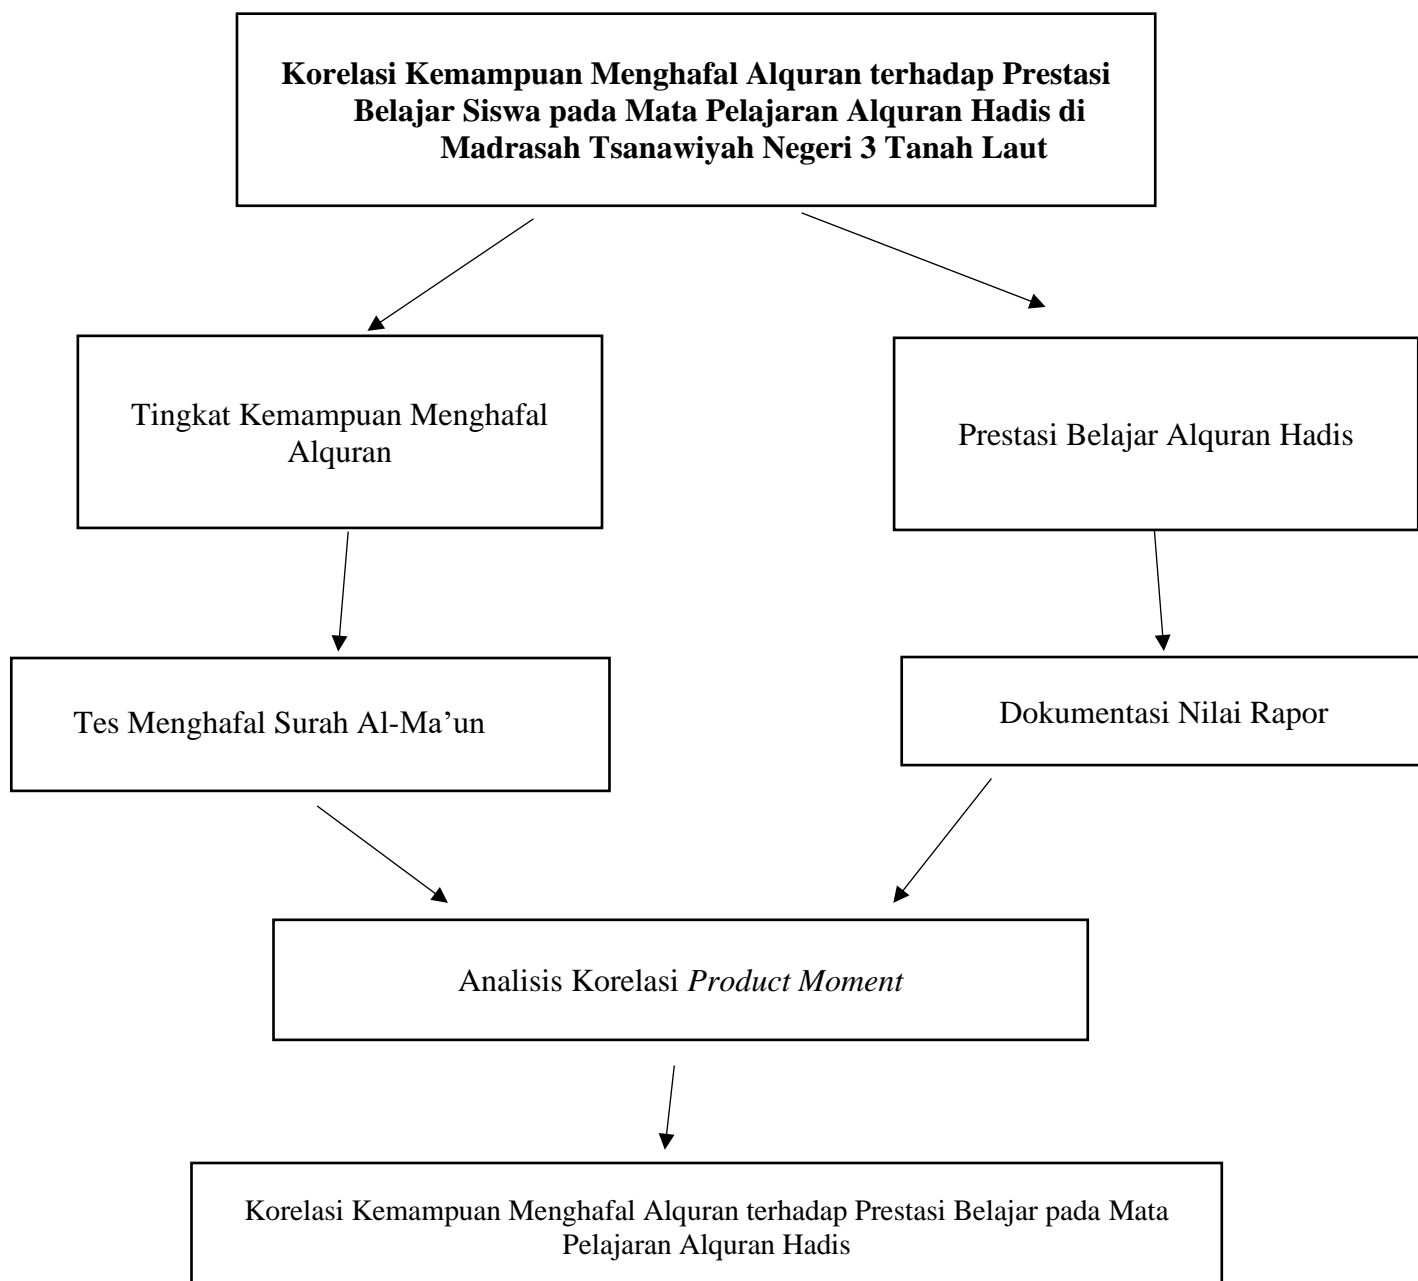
**Korelasi Kemampuan Menghafal Alquran terhadap Prestasi Belajar Siswa pada Mata Pelajaran Alquran Hadis di Madrasah Tsanawiyah Negeri 3 Tanah Laut**

Tingkat Kemampuan Menghafal Alquran

Prestasi Belajar Alquran Hadis

Tes Menghafal Surah Al-Ma'un

Dokumentasi Nilai Rapor

Analisis Korelasi *Product Moment*

Korelasi Kemampuan Menghafal Alquran terhadap Prestasi Belajar pada Mata Pelajaran Alquran Hadis